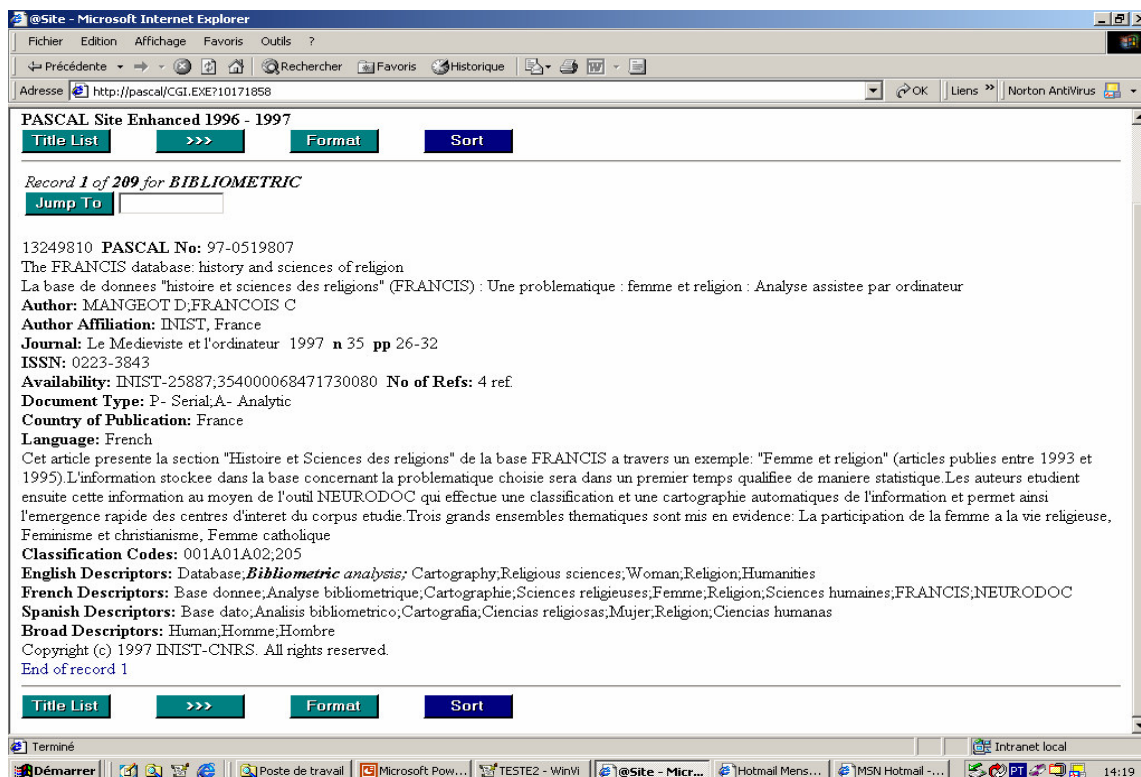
@Site - Microsoft Internet Explorer

Fichier Edition Affichage Favoris Outils ?

Précédente Rechercher Favoris Historique

Adresse http://pascal/CGI.EXE?10171858 OK Liens Norton AntiVirus

PASCAL Site Enhanced 1996 - 1997

Title List >>> Format Sort

Record 1 of 209 for BIBLIOMETRIC

Jump To

13249810 PASCAL No: 97-0519807
The FRANCIS database: history and sciences of religion
La base de donnees "histoire et sciences des religions" (FRANCIS) : Une problematique : femme et religion : Analyse assistee par ordinateur
Author: MANGEOT D;FRANCOIS C
Author Affiliation: INIST, France
Journal: Le Medieviste et l'ordinateur 1997 n 35 pp 26-32
ISSN: 0223-3843
Availability: INIST-25887;354000068471730080 No of Refs: 4 ref.
Document Type: P- Serial;A- Analytic
Country of Publication: France
Language: French
Cet article presente la section "Histoire et Sciences des religions" de la base FRANCIS a travers un exemple: "Femme et religion" (articles publies entre 1993 et 1995).L'information stockee dans la base concernant la problematique choisie sera dans un premier temps qualifiee de maniere statistique.Les auteurs etudient ensuite cette information au moyen de l'outil NEURODOC qui effectue une classification et une cartographie automatiques de l'information et permet ainsi l'emergence rapide des centres d'interet du corpus etudie.Trois grands ensembles thematiques sont mis en evidence: La participation de la femme a la vie religieuse, Feminisme et christianisme, Femme catholique
Classification Codes: 001A01A02;205
English Descriptors: Database;Bibliometric analysis; Cartography;Religious sciences;Woman;Religion;Humanities
French Descriptors: Base donnee;Analyse bibliometrique;Cartographie;Sciences religieuses;Femme;Religion;Sciences humaines;FRANCIS;NEURODOC
Spanish Descriptors: Base dato;Analisis bibliometrico;Cartografia;Ciencias religiosas;Mujer;Religion;Ciencias humanas
Broad Descriptors: Human;Homme;Hombre
Copyright (c) 1997 INIST-CNRS. All rights reserved.
End of record 1

Title List >>> Format Sort

Terminé Intranet local

Démarrer Poste de travail Microsoft Pow... TESTE2 - WinVi @Site - Micr... Hotmail Mens... MSN Hotmail -... PT 14:19